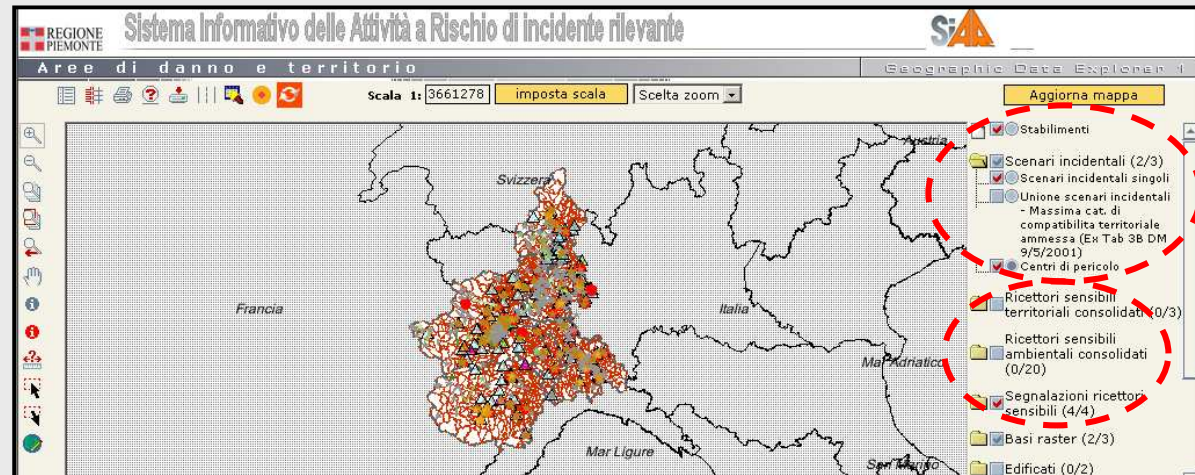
REGIONE PIEMONTE

Sistema Informativo delle Attività a Rischio di incidente rilevante

SIAAR

Aree di danno e territorio

Geographic Data Explorer 1

Scala 1: 3661278 imposta scala Scelta zoom

Aggiorna mappa

Austria

Svizzera

Francia

Italia

Mar Adriatico

Mar Ligure

Mar Tirreno

Stabilimenti

Scenari incidentali (2/3)

Scenari incidentali singoli

Unione scenari incidentali - Massima cat. di compatibilita territoriale ammessa (Ex Tab 3B DM 9/5/2001)

Centri di pericolo

Ricettori sensibili territoriali consolidati (0/3)

Ricettori sensibili ambientali consolidati (0/20)

Segnalazioni ricettori sensibili (4/4)

Basi raster (2/3)

Edificati (0/2)